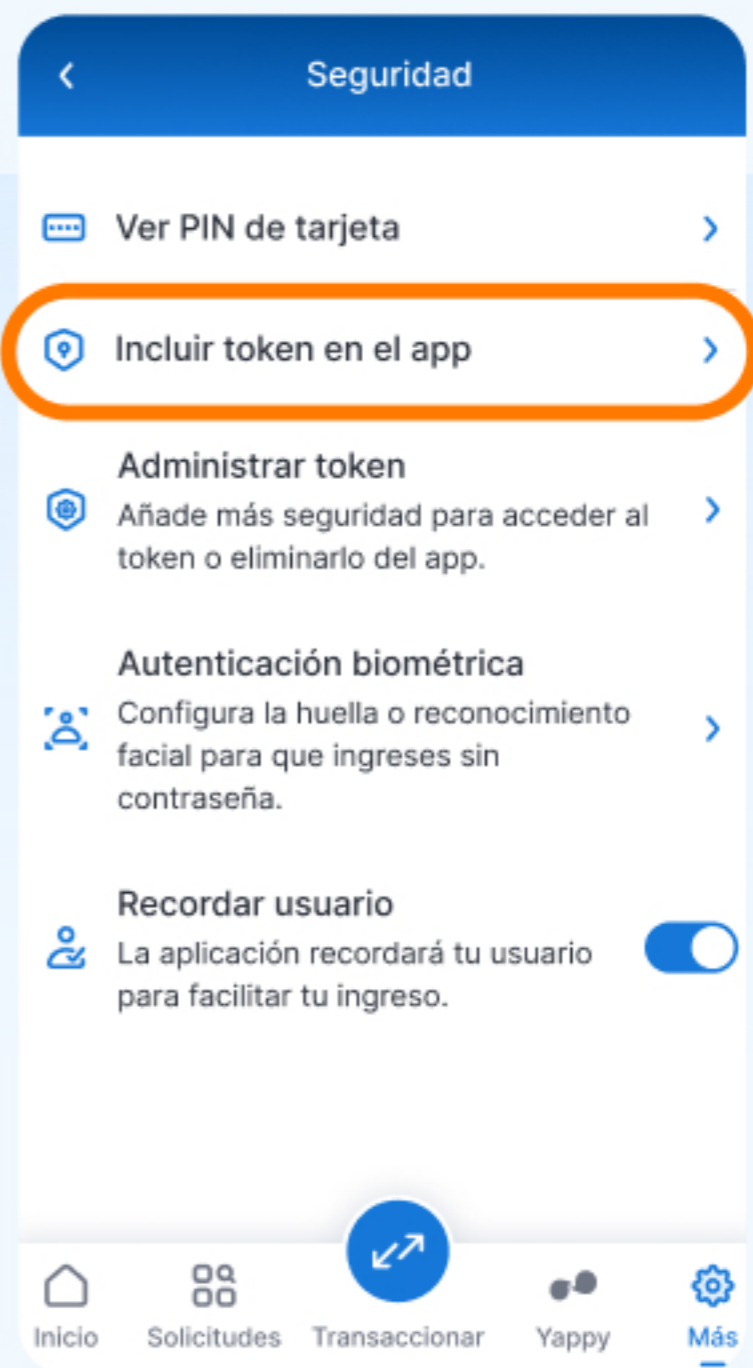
Seguridad

Ver PIN de tarjeta

Incluir token en el app

Administrar token
Añade más seguridad para acceder al token o eliminarlo del app.

Autenticación biométrica
Configura la huella o reconocimiento facial para que ingreses sin contraseña.

Recordar usuario
La aplicación recordará tu usuario para facilitar tu ingreso.

Inicio Solicitudes Transaccionar Yappy Más